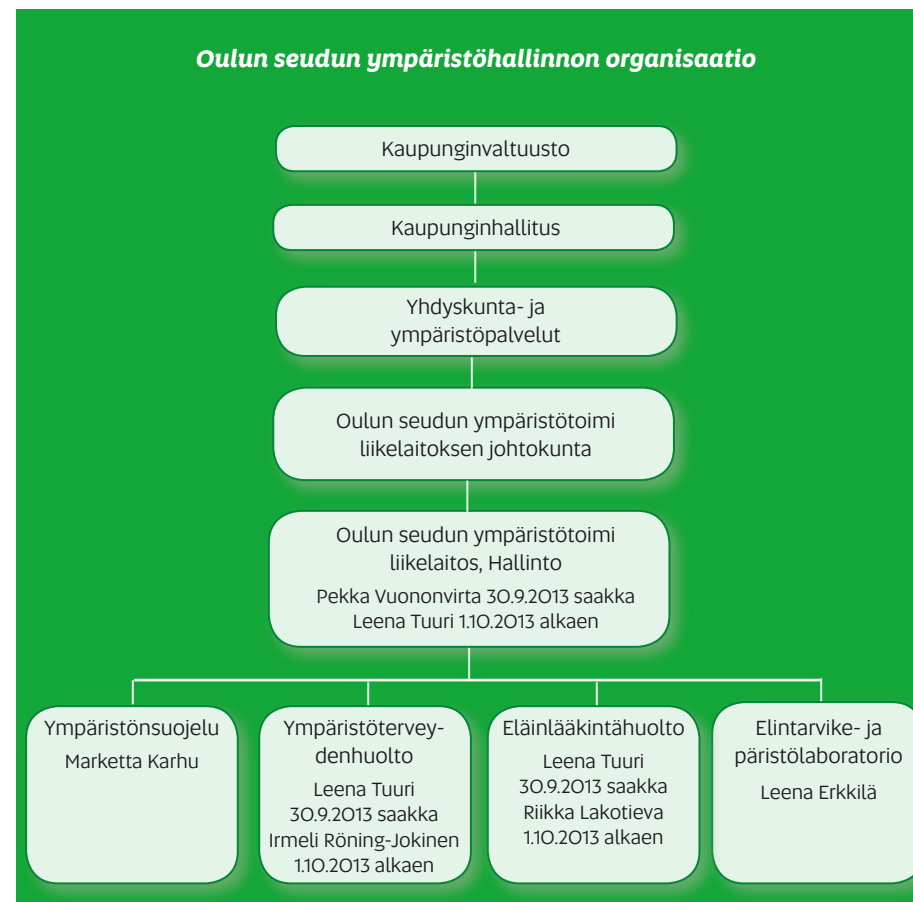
Oulun seudun ympäristöhallinnon organisaatio

Kaupunginvaltuusto

Kaupunginhallitus

Yhdyskunta- ja ympäristöpalvelut

Oulun seudun ympäristötoimi liikelaitoksen johtokunta

Oulun seudun ympäristötoimi liikelaitos, Hallinto
Pekka Vuononvirta 30.9.2013 saakka
Leena Tuuri 1.10.2013 alkaen

Ympäristönsuojelu
Marketta Karhu

Ympäristöterveydenhuolto
Leena Tuuri 30.9.2013 saakka
Irmeli Röning-Jokinen 1.10.2013 alkaen

Eläinlääkintähuolto
Leena Tuuri 30.9.2013 saakka
Riikka Lakotieva 1.10.2013 alkaen

Elintarvike- ja päristölaboratorio
Leena Erkkilä